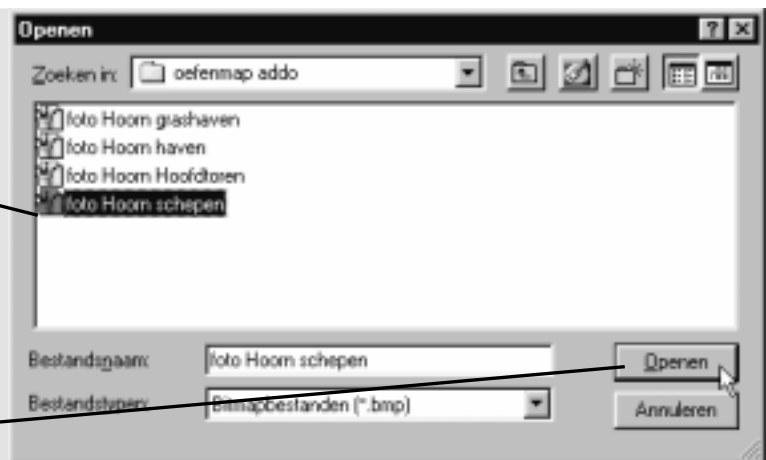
Openen

Zoeken in: oefenmap addo

foto Hoorn grashaven
foto Hoorn haven
foto Hoorn Hoofdtoren
foto Hoorn schepen

Bestandsnaam: foto Hoorn schepen
Bestandstypen: Bitmapbestanden (*.bmp)

Openen
Annuleren